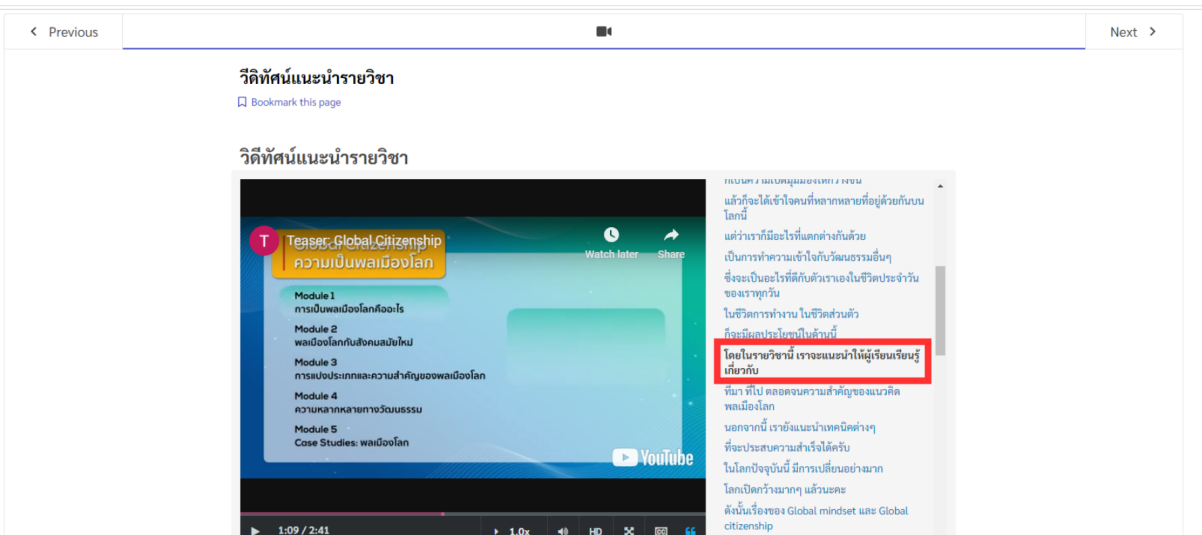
Previous

Next

วีดิทัศน์แนะนำรายวิชา

Bookmark this page

วีดิทัศน์แนะนำรายวิชา

T Teaser: Global Citizenship

Watch later

Share

ความเป็นพลเมืองโลก

Module 1
การเป็นพลเมืองโลกคืออะไร

Module 2
พลเมืองโลกกับสังคมสมัยใหม่

Module 3
การแบ่งประเภทและความสำคัญของพลเมืองโลก

Module 4
ความหลากหลายทางวัฒนธรรม

Module 5
Case Studies: พลเมืองโลก

YouTube

1:09 / 2:41

1.0x

HD

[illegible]

แล้วก็จะได้เข้าใจคนที่หลากหลายที่อยู่ด้วยกันบนโลกนี้

แต่ว่าเรามีอะไรที่แตกต่างกันด้วย

เป็นการทำความเข้าใจกับวัฒนธรรมอื่นๆ

ซึ่งจะเป็นอะไรที่ติกับตัวเราเองในชีวิตประจำวันของเราทุกวัน

ในชีวิตการทำงาน ในชีวิตส่วนตัว

ก็จะมีผลประโยชน์ในด้านนี้

โดยในรายวิชานี้ เราจะแนะนำให้ผู้เรียนเรียนรู้เกี่ยวกับ

ที่มา ที่ไป ตลอดจนความสำคัญของแนวคิดพลเมืองโลก

นอกจากนี้ เรายังแนะนำเทคนิคต่างๆ

ที่จะประสบความสำเร็จได้ครับ

ในโลกปัจจุบันนี้ มีการเปลี่ยนอย่างมาก

โลกเปิดกว้างมากๆ แล้วนะคะ

ดังนั้นเรื่องของ Global mindset และ Global citizenship